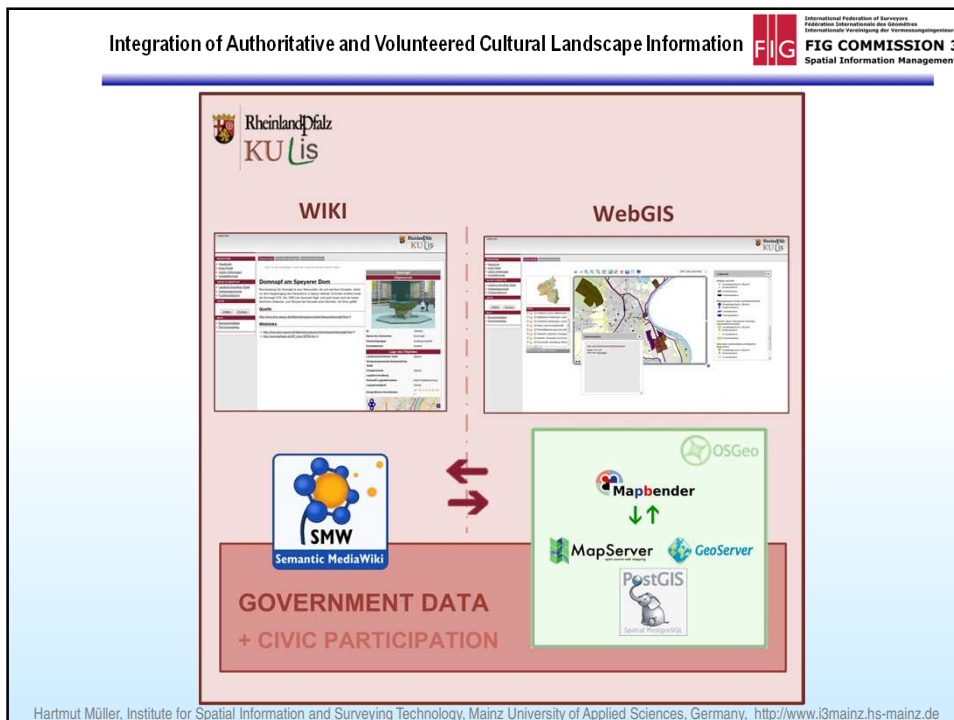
Integration of Authoritative and Volunteered Cultural Landscape Information

FIG

International Federation of Surveyors
Fédération Internationale des Géomètres
Internationale Vereinigung der Vermessungsingenieure

FIG COMMISSION 3
Spatial Information Management

RheinlandPfalz
KULis

WIKI

WebGIS

Domnapf am Speyerer Dom

OSGeo

Mapbender

SMW
Semantic MediaWiki

MapServer

GeoServer

PostGIS
Spatial PostgreSQL

GOVERNMENT DATA
+ CIVIC PARTICIPATION

Hartmut Müller, Institute for Spatial Information and Surveying Technology, Mainz University of Applied Sciences, Germany, http://www.i3mainz.hs-mainz.de